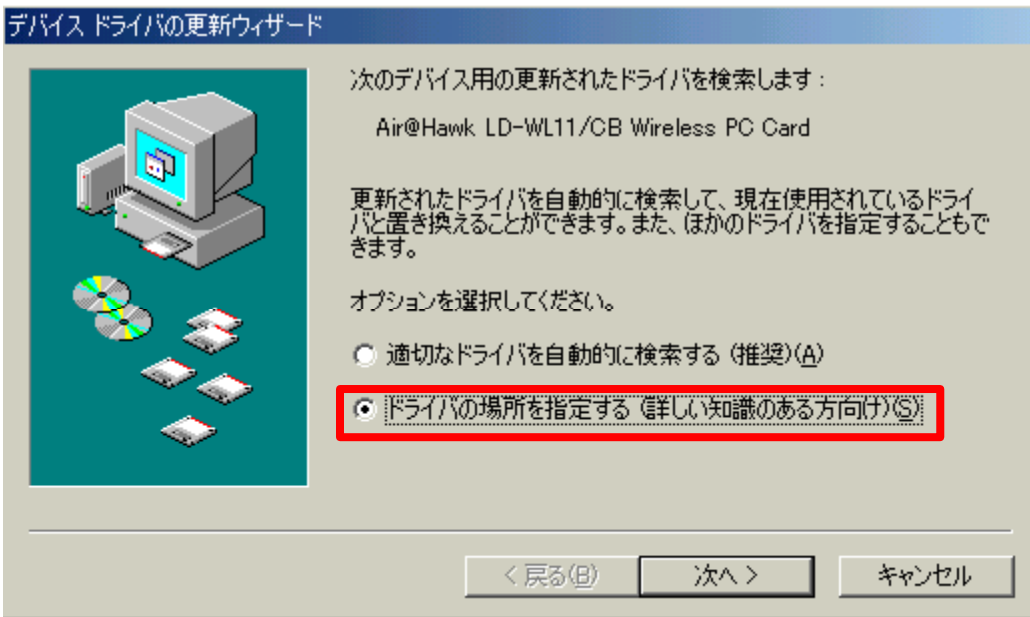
デバイス ドライバの更新ウィザード

次のデバイス用の更新されたドライバを検索します：

Air@Hawk LD-WL11/CB Wireless PC Card

更新されたドライバを自動的に検索して、現在使用されているドライバと置き換えることができます。また、ほかのドライバを指定することもできます。

オプションを選択してください。

適切なドライバを自動的に検索する (推奨)(A)

ドライバの場所を指定する (詳しい知識のある方向け)(S)

< 戻る(B)
次へ >
キャンセル